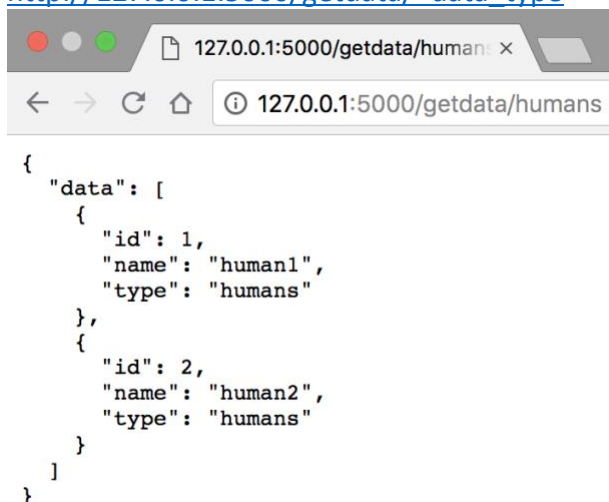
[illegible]

127.0.0.1:5000/getdata/humans ×

127.0.0.1:5000/getdata/humans

{
  "data": [
    {
      "id": 1,
      "name": "human1",
      "type": "humans"
    },
    {
      "id": 2,
      "name": "human2",
      "type": "humans"
    }
  ]
}